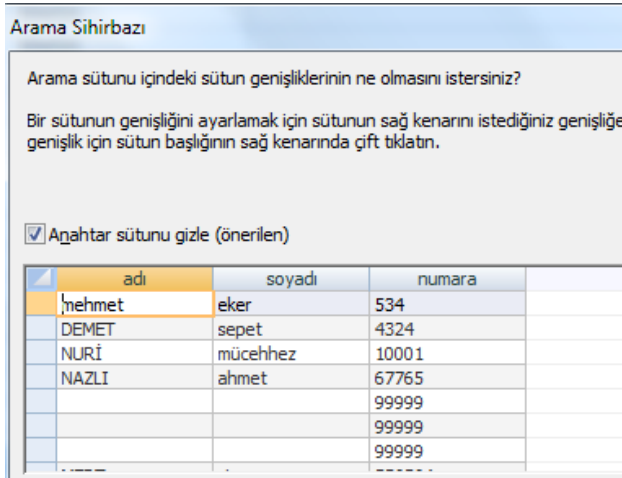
Arama Sihirbazı

Arama sütunu içindeki sütun genişliklerinin ne olmasını istersiniz?

Bir sütunun genişliğini ayarlamak için sütunun sağ kenarını istediğiniz genişliğe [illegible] genişlik için sütun başlığının sağ kenarında çift tıklatın.

Anahtar sütunu gizle (önerilen)

| adı | soyadı | numara |
|---|---|---|
| mehmet | eker | 534 |
| DEMET | sepet | 4324 |
| NURİ | mücehhez | 10001 |
| NAZLI | ahmet | 67765 |
| | | 99999 |
| | | 99999 |
| | | 99999 |
| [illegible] | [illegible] | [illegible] |